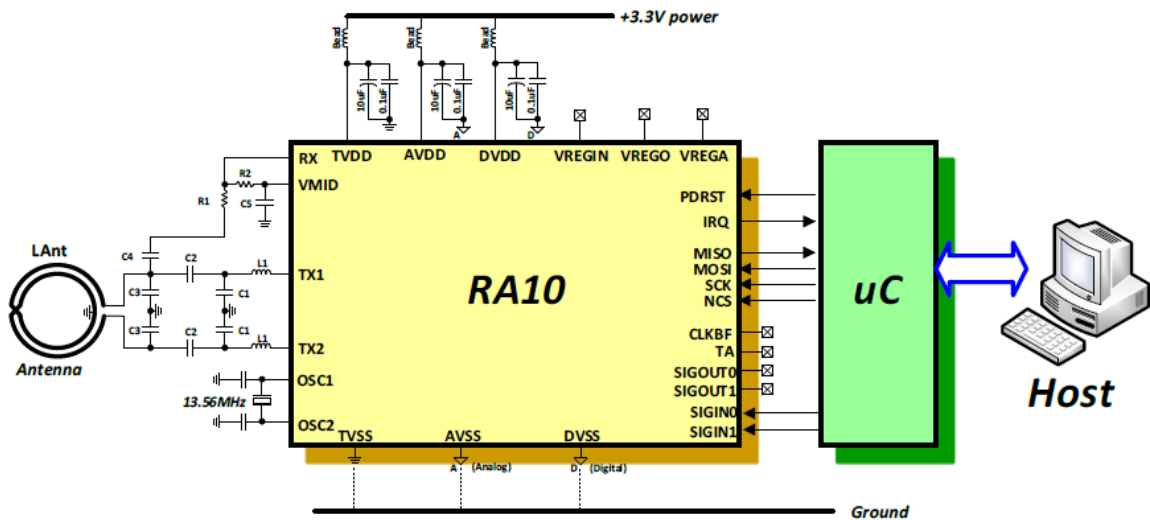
+3.3V power

Bead
Bead
Bead
10uF
0.1uF
10uF
0.1uF
A
10uF
0.1uF
D

RX
TVDD
AVDD
DVDD
VREGIN
VREGO
VREGA
VMID
R2
R1
C5
PDRST
IRQ
MISO
MOSI
SCK
NCS
LAnt
C4
C2
L1
TX1
C3
C1
C3
C1
C2
L1
TX2
RA10
uC
Host
Antenna
CLKBF
TA
SIGOUT0
SIGOUT1
OSC1
13.56MHz
OSC2
SIGIN0
SIGIN1
TVSS
AVSS
DVSS
A (Analog)
D (Digital)
Ground